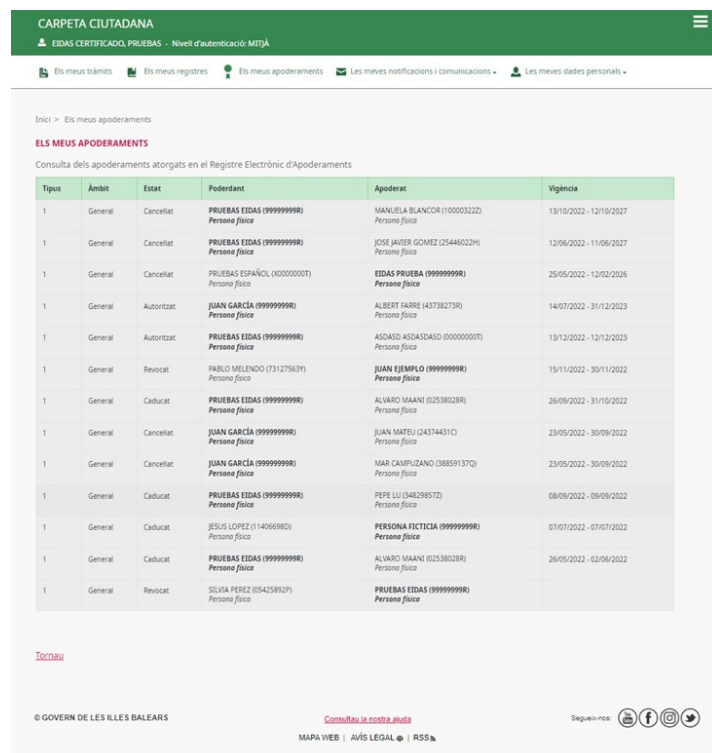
CARPETA CIUTADANA

EIDAS CERTIFICADO, PRUEBAS - Nivell d'autenticació: MITJÀ

Els meus tràmits   Els meus registres   Els meus apoderaments   Les meves notificacions i comunicacions   Les meves dades personals

Inici > Els meus apoderaments

ELS MEUS APODERAMENTS

Consulta dels apoderaments atorgats en el Registre Electrònic d'Apoderaments

| Tipus | Àmbit | Estat | Poderdant | Apoderat | Vigència |
|---|---|---|---|---|---|
| 1 | General | Cancellat | PRUEBAS EIDAS (99999999R) Persona física | MANUELA BLANCOR (10000322Z) Persona física | 13/10/2022 - 12/10/2027 |
| 1 | General | Cancellat | PRUEBAS EIDAS (99999999R) Persona física | JOSE JAVIER GOMEZ (25446022H) Persona física | 12/06/2022 - 11/06/2027 |
| 1 | General | Cancellat | PRUEBAS ESPAÑOL (X0000000T) Persona física | EIDAS PRUEBA (99999999R) Persona física | 25/05/2022 - 12/02/2026 |
| 1 | General | Autoritzat | JUAN GARCÍA (99999999R) Persona física | ALBERT FARRE (43738273R) Persona física | 14/07/2022 - 31/12/2023 |
| 1 | General | Autoritzat | PRUEBAS EIDAS (99999999R) Persona física | ASDASD ASDASDASD (00000000T) Persona física | 13/12/2022 - 12/12/2023 |
| 1 | General | Revocat | PABLO MELENDO (73127563Y) Persona física | JUAN EJEMPLO (99999999R) Persona física | 15/11/2022 - 30/11/2022 |
| 1 | General | Caducat | PRUEBAS EIDAS (99999999R) Persona física | ALVARO MAANI (02538028R) Persona física | 26/09/2022 - 31/10/2022 |
| 1 | General | Cancellat | JUAN GARCÍA (99999999R) Persona física | JUAN MATEU (24374431C) Persona física | 23/05/2022 - 30/09/2022 |
| 1 | General | Cancellat | JUAN GARCÍA (99999999R) Persona física | MAR CAMPUZANO (38859137Q) Persona física | 23/05/2022 - 30/09/2022 |
| 1 | General | Caducat | PRUEBAS EIDAS (99999999R) Persona física | PEPE LU (34829857Z) Persona física | 08/09/2022 - 09/09/2022 |
| 1 | General | Caducat | JESUS LOPEZ (11406698D) Persona física | PERSONA FICTICIA (99999999R) Persona física | 07/07/2022 - 07/07/2022 |
| 1 | General | Caducat | PRUEBAS EIDAS (99999999R) Persona física | ALVARO MAANI (02538028R) Persona física | 26/05/2022 - 02/06/2022 |
| 1 | General | Revocat | SILVIA PEREZ (05425892P) Persona física | PRUEBAS EIDAS (99999999R) Persona física | |

Tornau

© GOVERN DE LES ILLES BALEARS   Consultau la nostra ajuda   Segueix-nos:

MAPA WEB | AVÍS LEGAL | RSS